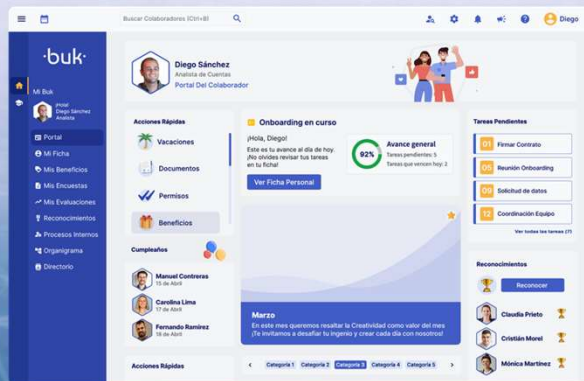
Buscar Colaboradores (Ctrl+B)

Diego

buk

Mi Buk

¡Hola! Diego Sánchez Analista

Portal
Mi Ficha
Mis Beneficios
Mis Encuestas
Mis Evaluaciones
Reconocimientos
Procesos Internos
Organigrama
Directorio

Diego Sánchez
Analista de Cuentas
Portal Del Colaborador

Acciones Rápidas
Vacaciones
Documentos
Permisos
Beneficios

Cumpleaños
Manuel Contreras
15 de Abril
Carolina Lima
17 de Abril
Fernando Ramírez
18 de Abril

Acciones Rápidas

Onboarding en curso
¡Hola, Diego!
Este es tu avance al día de hoy. No olvides revisar tus tareas en tu ficha!
Ver Ficha Personal

92%
Avance general
Tareas pendientes: 5
Tareas que vencen hoy: 2

Marzo
En este mes queremos resaltar la Creatividad como valor del mes ¡Te invitamos a desafiar tu ingenio y crear cada día con nosotros!

Categoría 1 Categoría 2 Categoría 3 Categoría 4 Categoría 5

Tareas Pendientes
01 Firmar Contrato
03 Reunión Onboarding
05 Solicitud de datos
12 Coordinación Equipo
Ver todas las tareas (7)

Reconocimientos
Reconocer
Claudia Prieto
Cristián Morel
Mónica Martínez